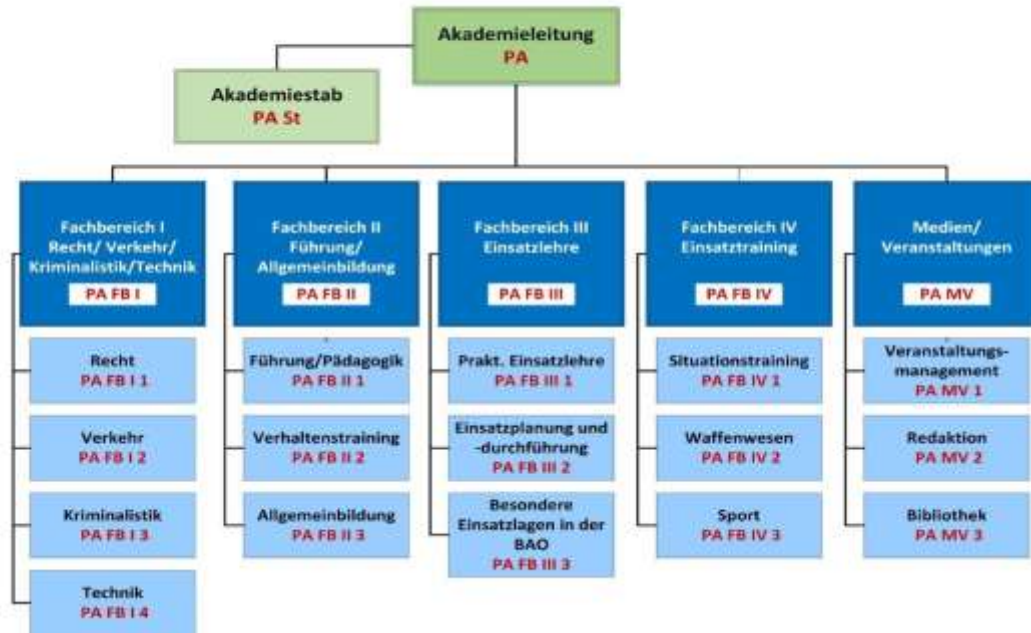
Akademieleitung
PA

Akademiestab
PA St

Fachbereich I
Recht/ Verkehr/ Kriminalistik/Technik
PA FB I

Recht
PA FB I 1

Verkehr
PA FB I 2

Kriminalistik
PA FB I 3

Technik
PA FB I 4

Fachbereich II
Führung/ Allgemeinbildung
PA FB II

Führung/Pädagogik
PA FB II 1

Verhaltenstraining
PA FB II 2

Allgemeinbildung
PA FB II 3

Fachbereich III
Einsatzlehre
PA FB III

Prakt. Einsatzlehre
PA FB III 1

Einsatzplanung und -durchführung
PA FB III 2

Besondere Einsatzlagen in der BAO
PA FB III 3

Fachbereich IV
Einsatztraining
PA FB IV

Situationstraining
PA FB IV 1

Waffenwesen
PA FB IV 2

Sport
PA FB IV 3

Medien/
Veranstaltungen
PA MV

Veranstaltungs-management
PA MV 1

Redaktion
PA MV 2

Bibliothek
PA MV 3